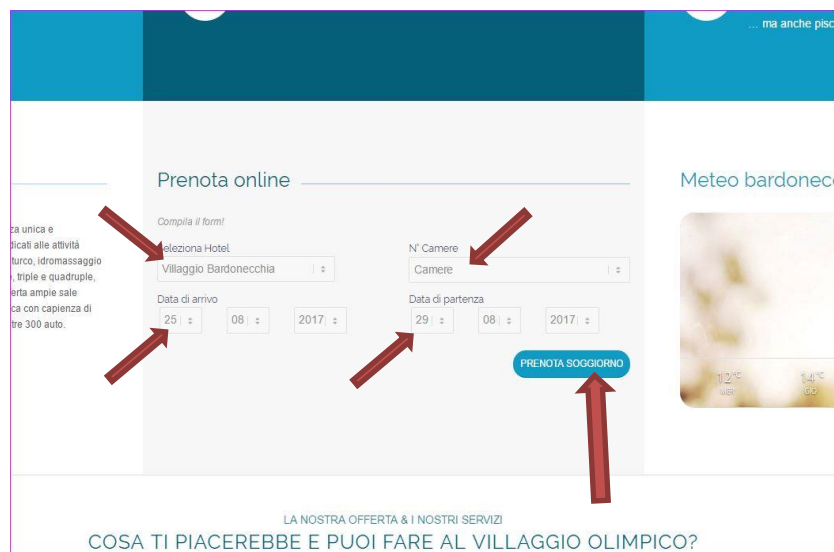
... ma anche pisc

za unica e dicati alle attività turco, idromassaggio , triple e quadruple, erta ampie sale ca con capienza di tre 300 auto.

Prenota online

Compila il form!

eleziona Hotel
Villaggio Bardonecchia

N° Camere
Camere

Data di arrivo
25 08 2017

Data di partenza
29 08 2017

PRENOTA SOGGIORNO

Meteo bardonec

12°C
14°C

LA NOSTRA OFFERTA & I NOSTRI SERVIZI
COSA TI PIACEREBBE E PUOI FARE AL VILLAGGIO OLIMPICO?